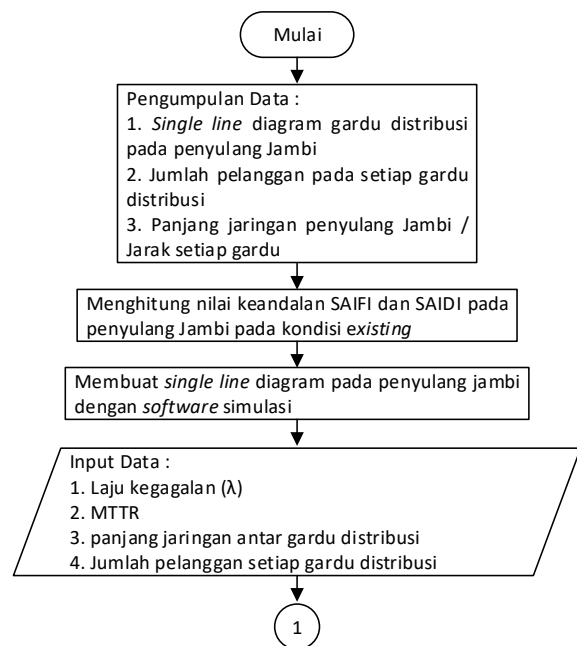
Mulai

Pengumpulan Data :
1. Single line diagram gardu distribusi pada penyulang Jambi
2. Jumlah pelanggan pada setiap gardu distribusi
3. Panjang jaringan penyulang Jambi / Jarak setiap gardu

Menghitung nilai keandalan SAIFI dan SAIDI pada penyulang Jambi pada kondisi existing

Membuat single line diagram pada penyulang jambi dengan software simulasi

Input Data :
1. Laju kegagalan (λ)
2. MTTR
3. panjang jaringan antar gardu distribusi
4. Jumlah pelanggan setiap gardu distribusi

1